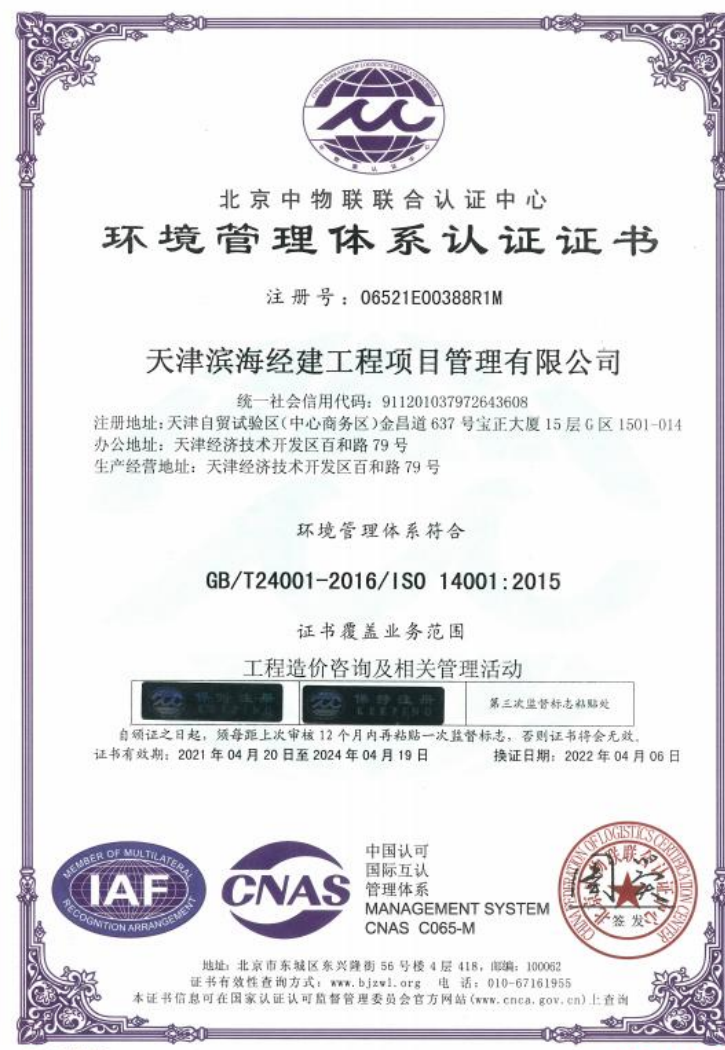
北京中物联联合认证中心

环境管理体系认证证书

注册号：06521E00388R1M

天津滨海经建工程项目管理有限公司

统一社会信用代码：911201037972643608
注册地址：天津自贸试验区(中心商务区)金昌道 637 号宝正大厦 15 层 G 区 1501-014
办公地址：天津经济技术开发区百和路 79 号
生产经营地址：天津经济技术开发区百和路 79 号

环境管理体系符合

GB/T24001-2016/ISO 14001:2015

证书覆盖业务范围

工程造价咨询及相关管理活动

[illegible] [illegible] 第三次监督标志粘贴处

自颁证之日起，须每距上次审核 12 个月内再粘贴一次监督标志，否则证书将会无效。
证书有效期：2021 年 04 月 20 日至 2024 年 04 月 19 日 换证日期：2022 年 04 月 06 日

MEMBER OF MULTILATERAL RECOGNITION ARRANGEMENT
IAF

CNAS

中国认可
国际互认
管理体系
MANAGEMENT SYSTEM
CNAS C065-M

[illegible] 签发

地址：北京市东城区东兴隆街 56 号楼 4 层 418，邮编：100062
证书有效性查询方式：www.bjzwl.org 电话：010-67161955
本证书信息可在国家认证认可监督管理委员会官方网站(www.cnca.gov.cn)上查询